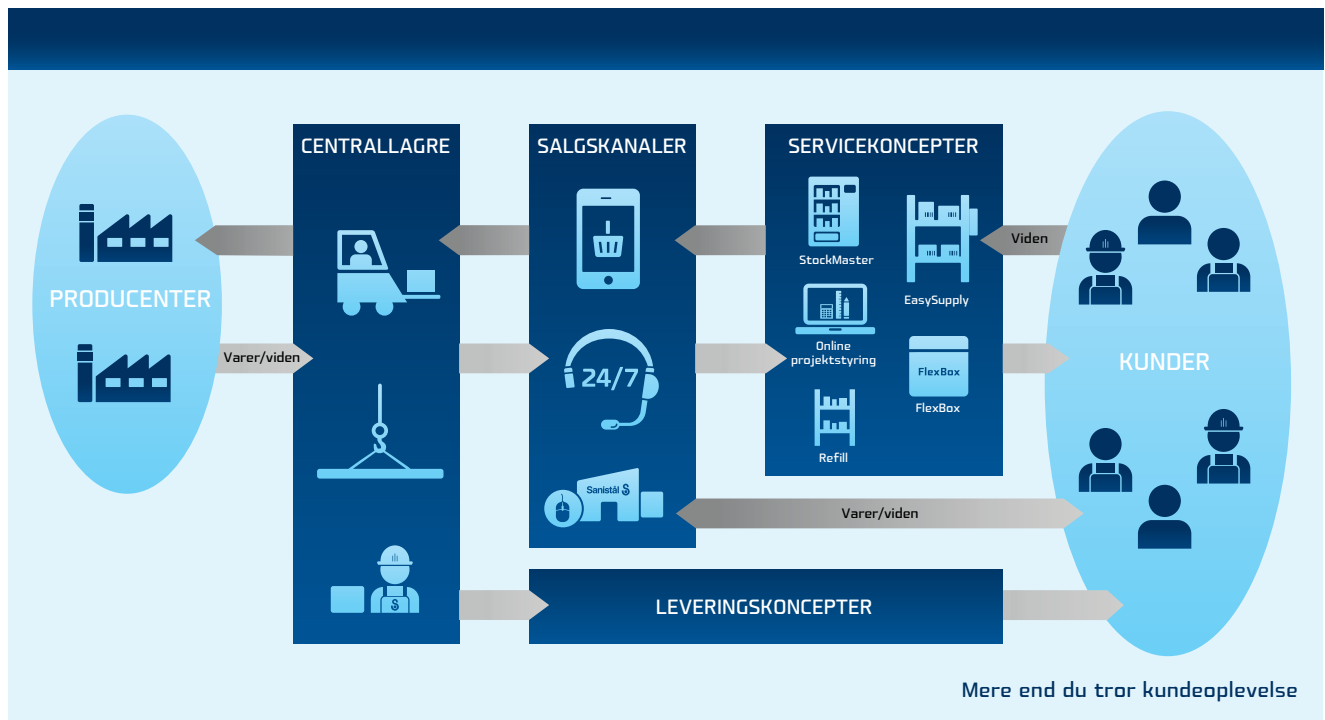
CENTRALLAGRE

SALGSKANALER

SERVICEKONCEPTER

PRODUCENTER

Varer/viden

24/7

Sanistål

StockMaster

EasySupply

Online projektstyring

FlexBox

FlexBox

Refill

Viden

KUNDER

Varer/viden

LEVERINGSKONCEPTER

Mere end du tror kundeoplevelse